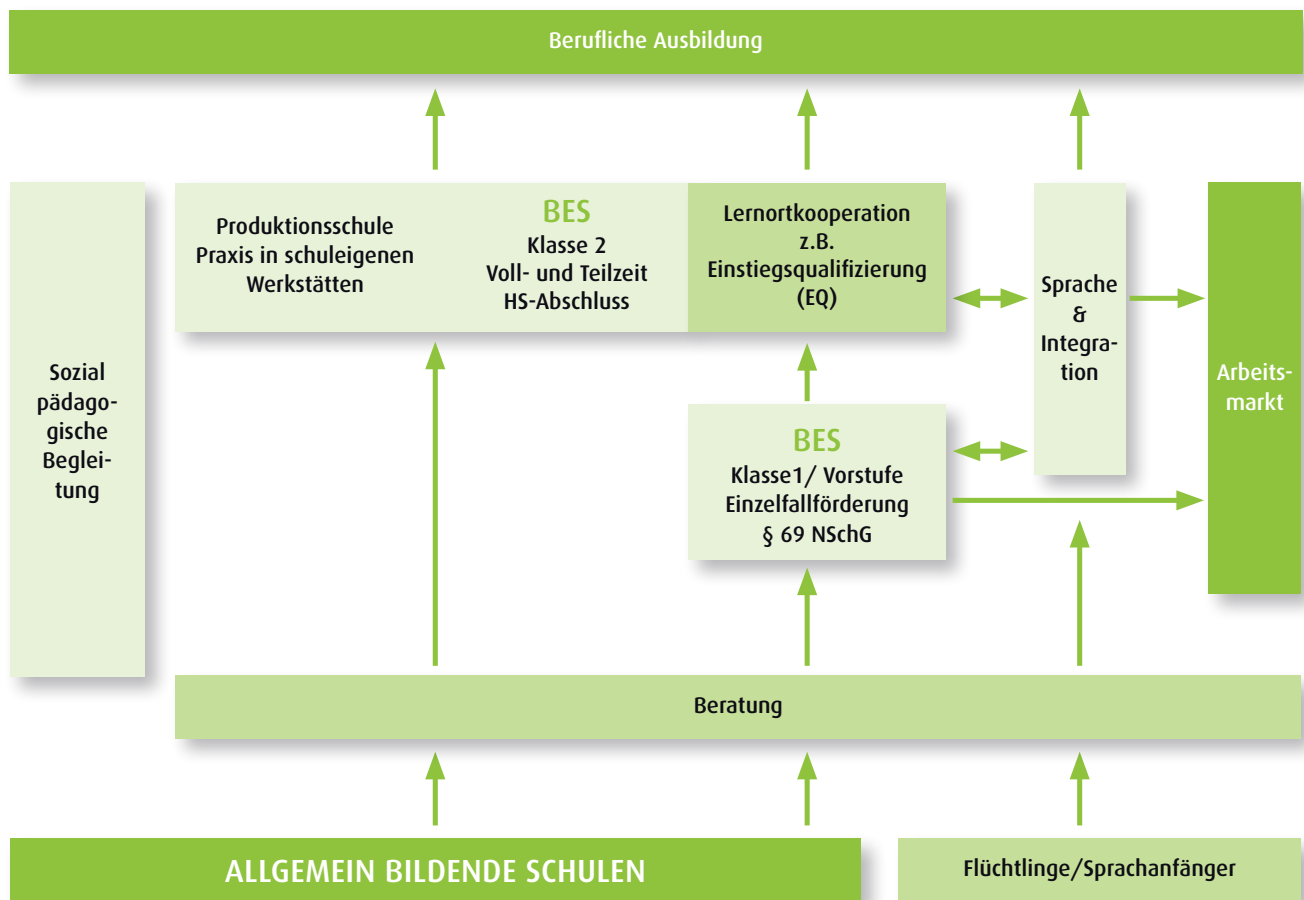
Berufliche Ausbildung

Sozial pädagogische Begleitung

Produktionsschule Praxis in schuleigenen Werkstätten

BES
Klasse 2
Voll- und Teilzeit
HS-Abschluss

Lernortkooperation
z.B.
Einstiegsqualifizierung
(EQ)

Sprache
&
Integration

Arbeitsmarkt

BES
Klasse1/ Vorstufe
Einzelfallförderung
§ 69 NSchG

Beratung

ALLGEMEIN BILDENDE SCHULEN

Flüchtlinge/Sprachanfänger